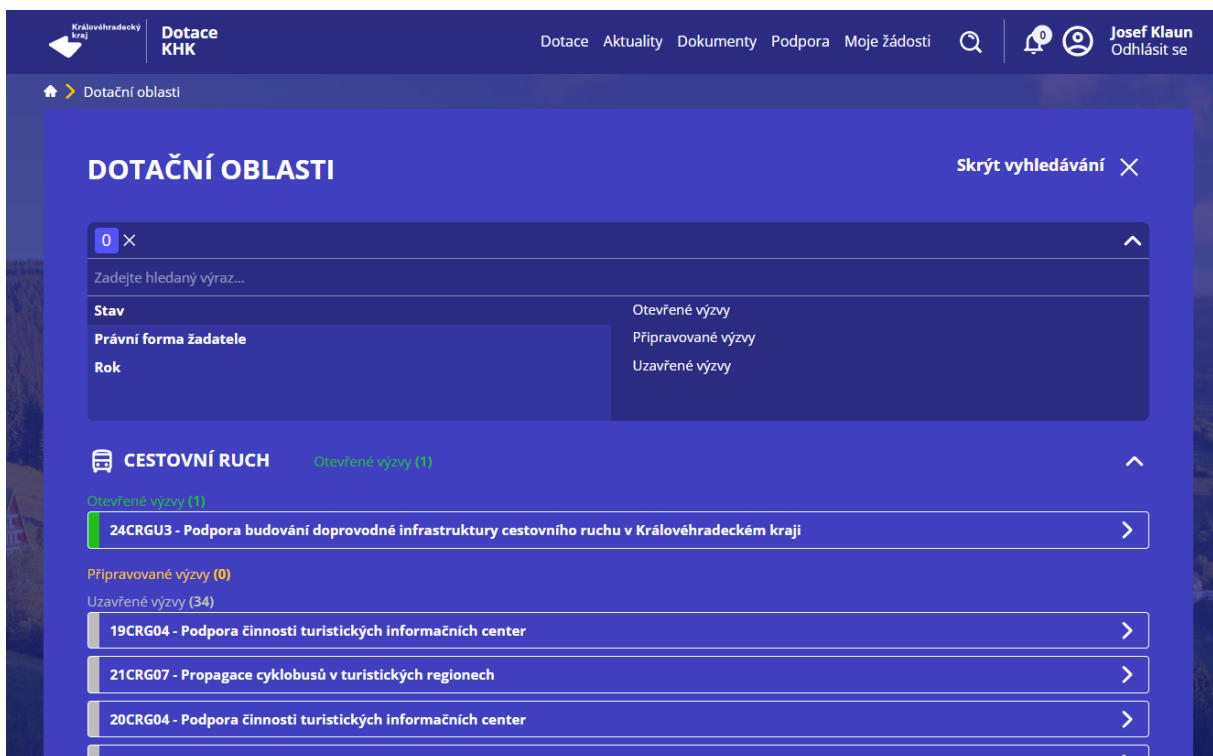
Královéhradecký kraj

Dotace KHK

Dotace Aktuality Dokumenty Podpora Moje žádosti

0

Josef Klaun
Odhlásit se

Dotační oblasti

DOTAČNÍ OBLASTI

Skrýt vyhledávání

0

Zadejte hledaný výraz...

Stav
Právní forma žadatele
Rok

Otevřené výzvy
Připravované výzvy
Uzavřené výzvy

CESTOVNÍ RUCH Otevřené výzvy (1)

Otevřené výzvy (1)

24CRGU3 - Podpora budování doprovodné infrastruktury cestovního ruchu v Královéhradeckém kraji

Připravované výzvy (0)

Uzavřené výzvy (34)

19CRG04 - Podpora činnosti turistických informačních center

21CRG07 - Propagace cyklobusů v turistických regionech

20CRG04 - Podpora činnosti turistických informačních center